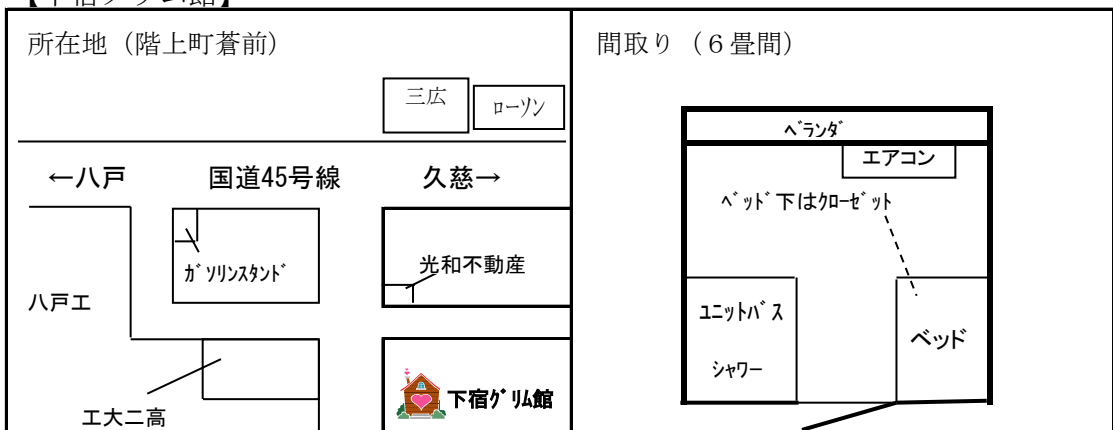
【下宿グリム館】

所在地（階上町蒼前）

三広

ローソン

←八戸 国道45号線 久慈→

ガソリンスタンド

光和不動産

八戸工

工大二高

下宿グリム館

間取り（6畳間）

ベランダ

エアコン

ベッド下はクローゼット

ユニットバス

シャワー

ベッド